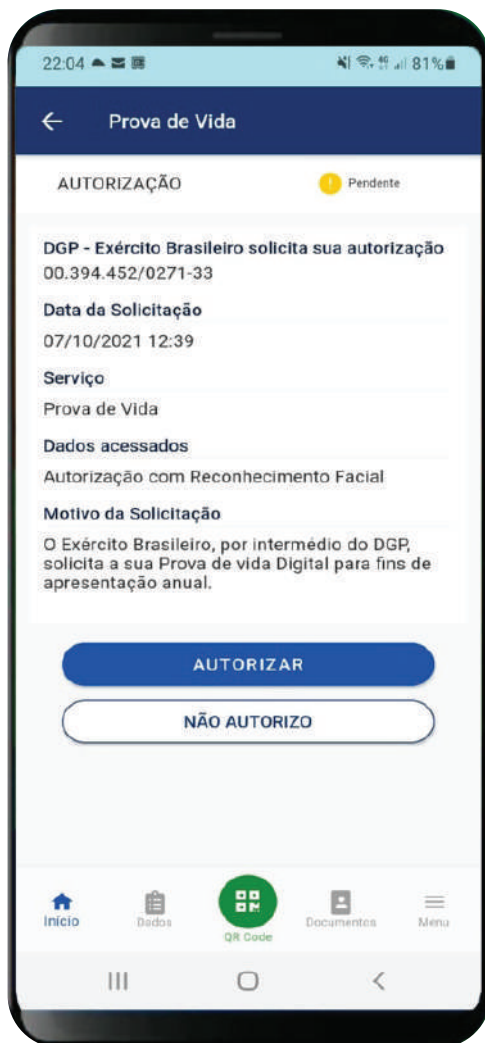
22:04 81%

Prova de Vida

AUTORIZAÇÃO

Pendente

DGP - Exército Brasileiro solicita sua autorização

00.394.452/0271-33

Data da Solicitação

07/10/2021 12:39

Serviço

Prova de Vida

Dados acessados

Autorização com Reconhecimento Facial

Motivo da Solicitação

O Exército Brasileiro, por intermédio do DGP, solicita a sua Prova de vida Digital para fins de apresentação anual.

AUTORIZAR

NÃO AUTORIZO

Início

Dados

QR Code

Documentos

Menu